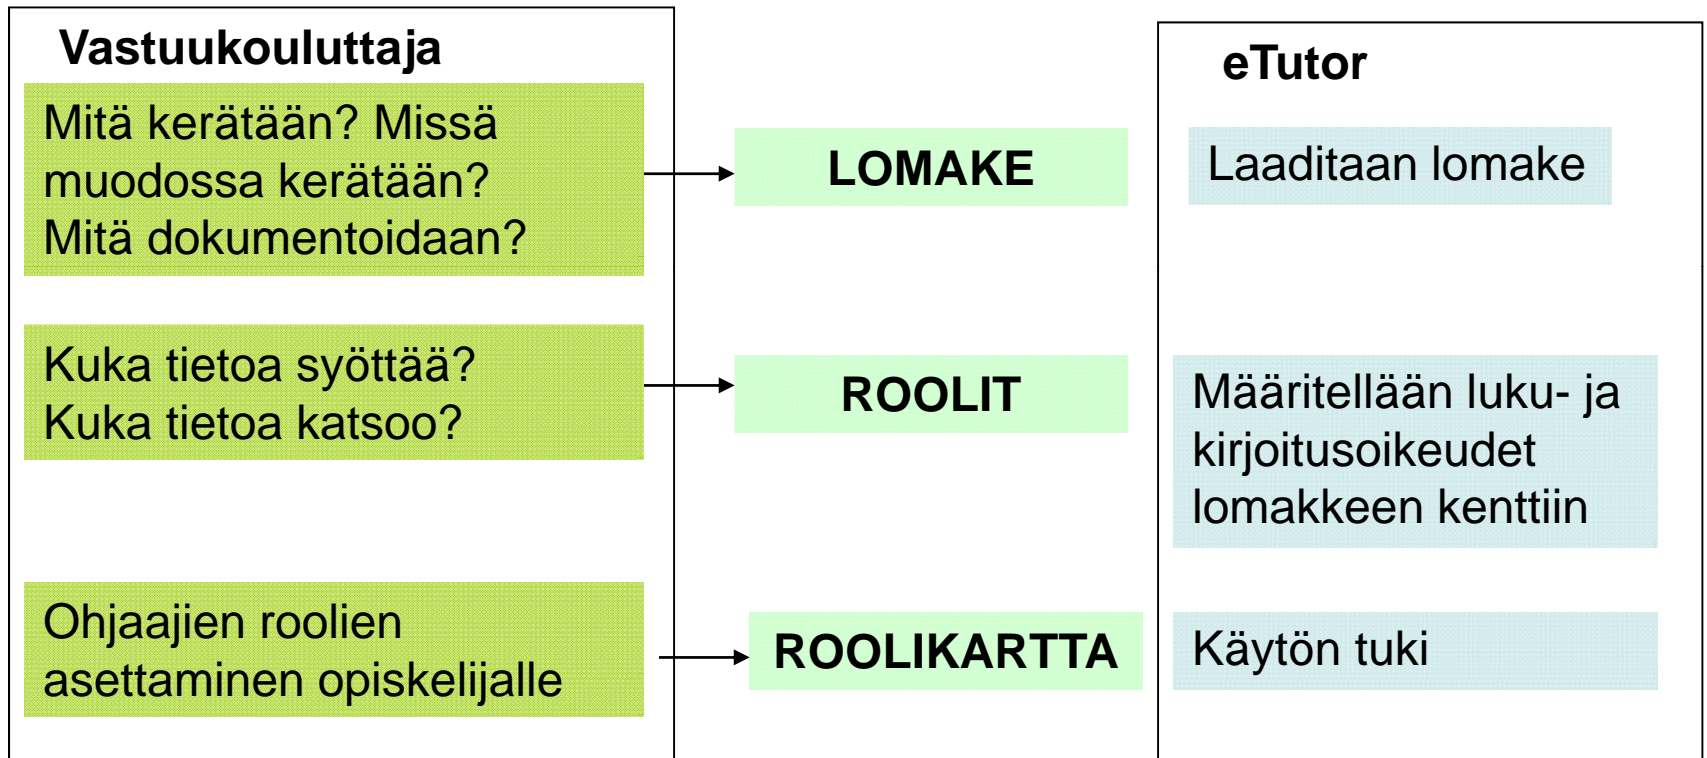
Vastuukouluttaja

Mitä kerätään? Missä muodossa kerätään? Mitä dokumentoidaan?

LOMAKE

eTutor

Laaditaan lomake

Kuka tietoa syöttää? Kuka tietoa katsoo?

ROOLIT

Määritellään luku- ja kirjoitusoikeudet lomakkeen kenttiin

Ohjaajien roolien asettaminen opiskelijalle

ROOLIKARTTA

Käytön tuki